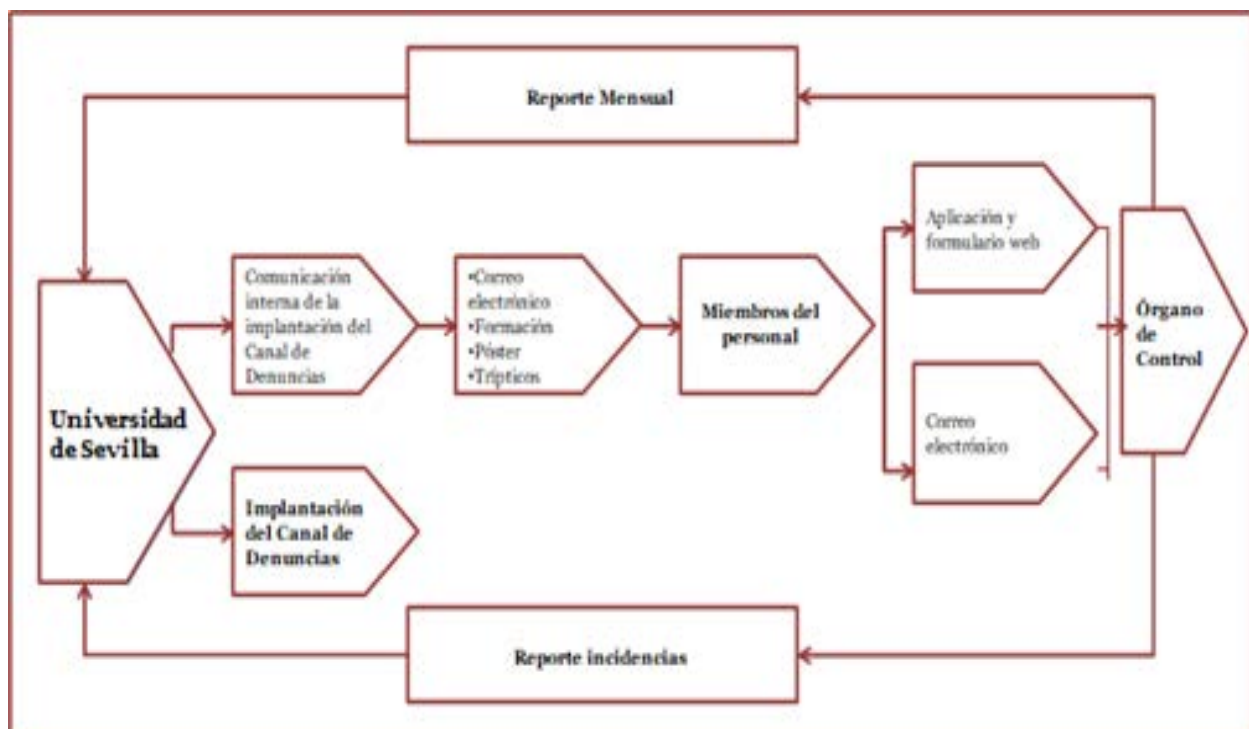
Reporte Mensual

Universidad de Sevilla

Comunicación interna de la implantación del Canal de Denuncias

•Correo electrónico
•Formación
•Póster
•Trípticos

Miembros del personal

Aplicación y formulario web

Correo electrónico

Órgano de Control

Implantación del Canal de Denuncias

Reporte incidencias